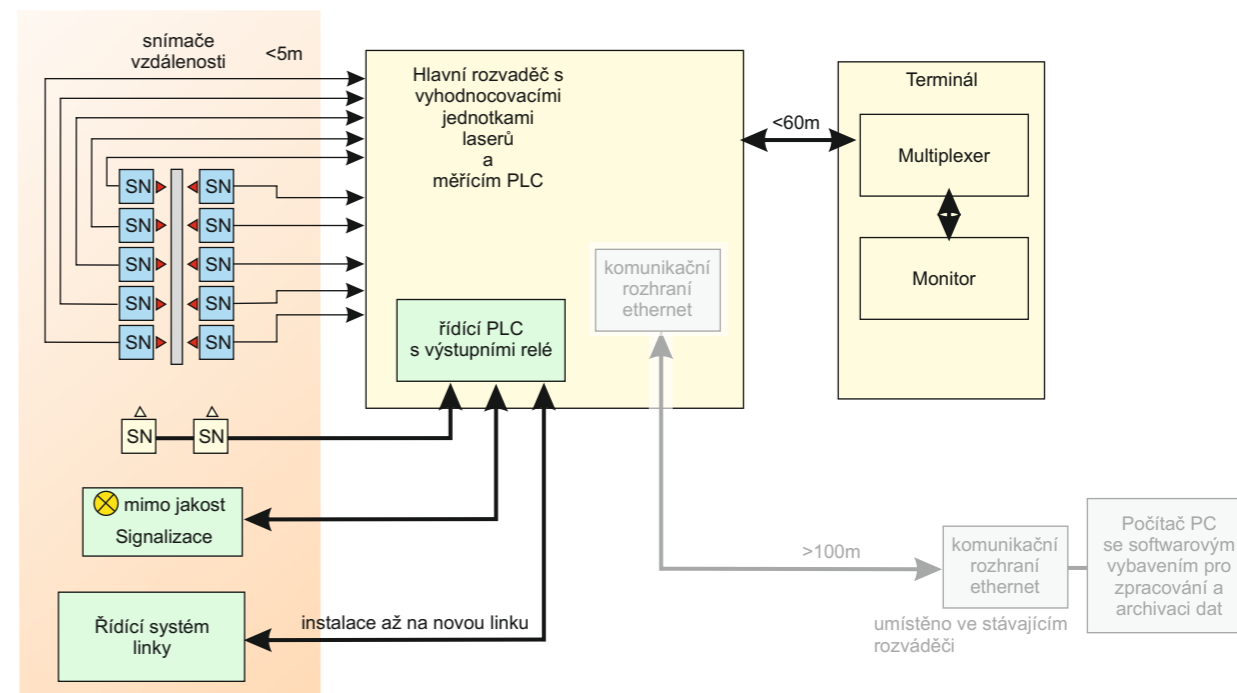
snímače vzdálenosti

<5m

Hlavní rozvaděč s vyhodnocovacími jednotkami laserů a měřícím PLC

<60m

Terminál

Multiplexer

Monitor

SN SN
SN SN
SN SN
SN SN
SN SN

komunikační rozhraní ethernet

řídící PLC s výstupními relé

SN SN

mimo jakost

Signalizace

Řídící systém linky

instalace až na novou linku

>100m

komunikační rozhraní ethernet

Počítač PC se softwarovým vybavením pro zpracování a archivaci dat

umístěno ve stávajícím rozváděči